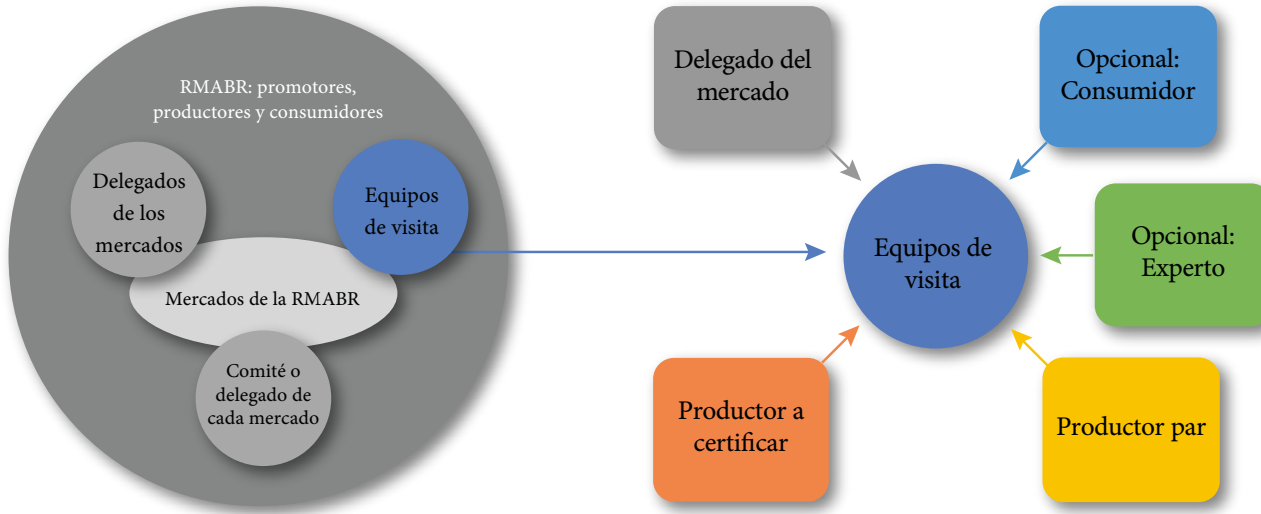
RMABR: promotores, productores y consumidores

Delegados de los mercados

Equipos de visita

Mercados de la RMABR

Comité o delegado de cada mercado

Delegado del mercado

Opcional: Consumidor

Equipos de visita

Opcional: Experto

Productor a certificar

Productor par